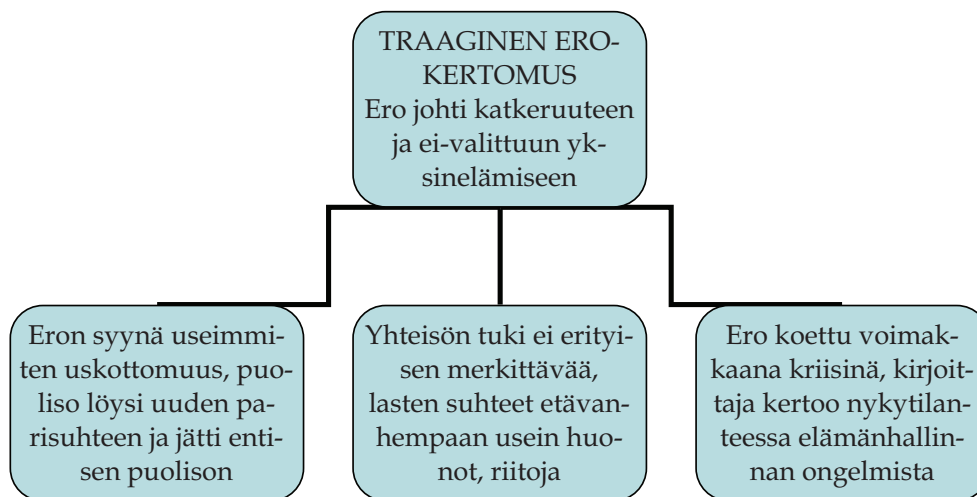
TRAAGINEN EROKERTOMUS
Ero johti katkeruuteen ja ei-valittuun yksinelämiseen

Eron syynä useimmiten uskottomuus, puoliso löysi uuden parisuhteen ja jätti entisen puolison

Yhteisön tuki ei erityisen merkittävää, lasten suhteet etävanhempaan usein huonot, riitoja

Ero koettu voimakkaana kriisinä, kirjoittaja kertoo nykytilanteessa elämänhallinnan ongelmista